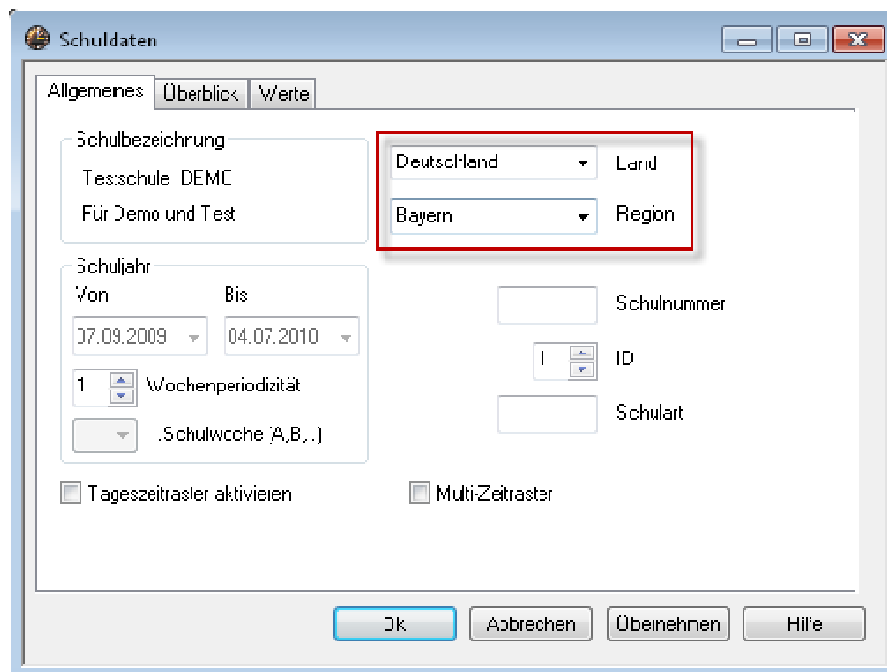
Schuldaten

Allgemeines | Überblick | Werte

Schulbezeichnung
Testschule DEMO
Für Demo und Test

Deutschland Land
Bayern Region

Schuljahr
Von Bis
07.09.2009 04.07.2010

1 Wochenperiodizität
.Schulwoche (A,B,..)

Schulnummer
1 ID
Schulart

Tageszeitraster aktivieren
Multi-Zeitraster

Ok | Abbrechen | Übernehmen | Hilfe